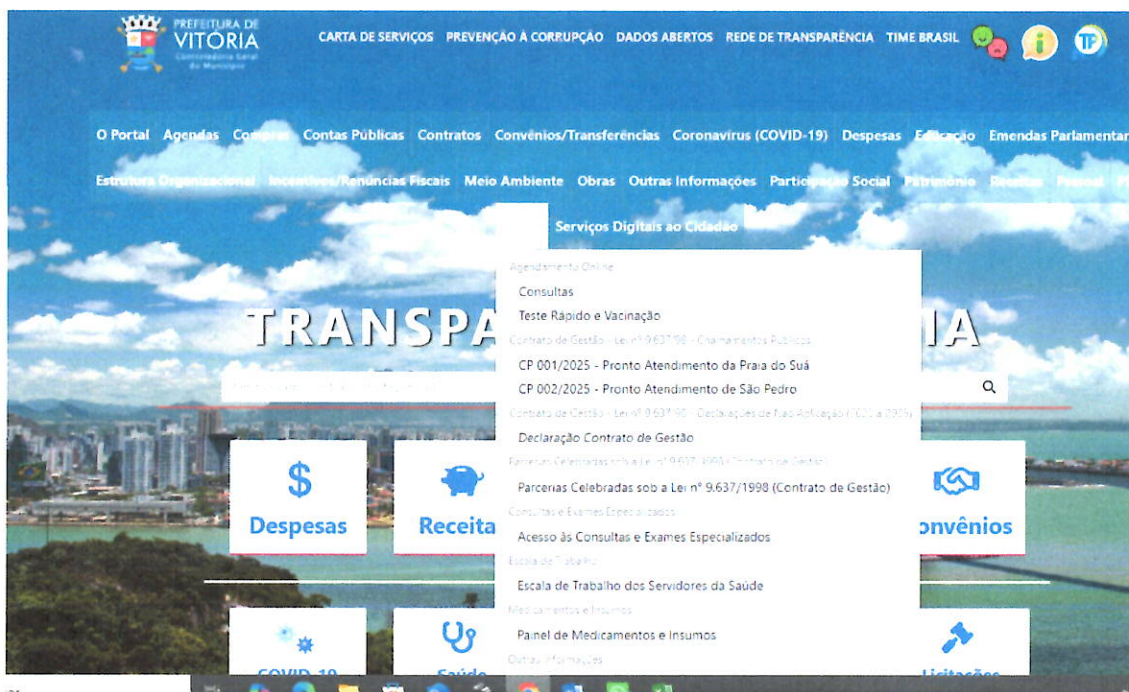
PREFEITURA DE VITÓRIA
Controladoria Geral do Município

CARTA DE SERVIÇOS PREVENÇÃO À CORRUPÇÃO DADOS ABERTOS REDE DE TRANSPARÊNCIA TIME BRASIL

O Portal Agendas Compras Contas Públicas Contratos Convênios/Transferências Coronavírus (COVID-19) Despesas Educação Emendas Parlamentar

Estrutura Organizacional Incentivos/Renúncias Fiscais Meio Ambiente Obras Outras Informações Participação Social Patrimônio Receitas Pessoal

Serviços Digitais ao Cidadão

Agendamento Online
Consultas
Teste Rápido e Vacinação
Contrato de Gestão - Lei nº 9.637/98 - Chamamentos Públicos
CP 001/2025 - Pronto Atendimento da Praia do Suá
CP 002/2025 - Pronto Atendimento de São Pedro
Contrato de Gestão - Lei nº 9.637/98 - Declarações de Não Aplicação (2020 a 2025)
Declaração Contrato de Gestão
Parcerias Celebradas sob a Lei nº 9.637/1998 (Contrato de Gestão)
Parcerias Celebradas sob a Lei nº 9.637/1998 (Contrato de Gestão)
Consultas e Exames Especializados
Acesso às Consultas e Exames Especializados
Escala de Trabalho
Escala de Trabalho dos Servidores da Saúde
Medicamentos e Insumos
Painel de Medicamentos e Insumos
Outras Informações

TRANSPA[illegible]IA

Despesas
Receita
onvênios
COVID-19
Saúde
Licitações